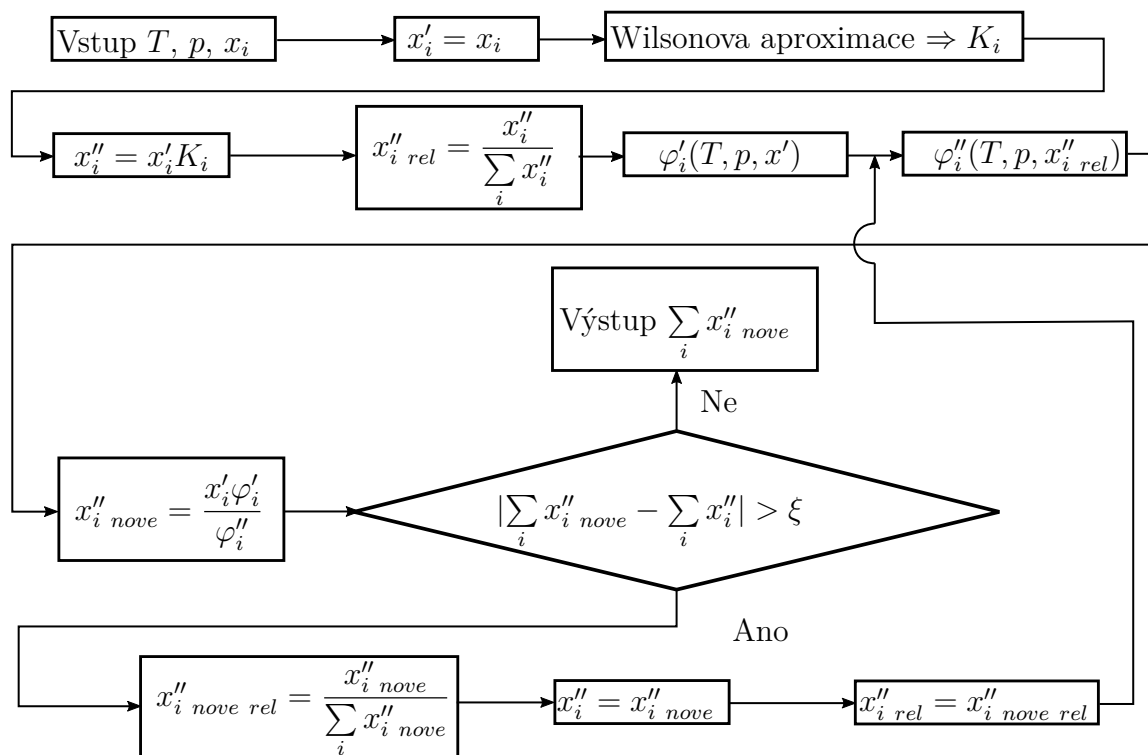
Vstup $T$, $p$, $x_i$

$x_i' = x_i$

Wilsonova aproximace $\Rightarrow K_i$

$x_i'' = x_i' K_i$

$x''_{i\ rel} = \frac{x_i''}{\sum_i x_i''}$

$\varphi_i'(T, p, x')$

$\varphi_i''(T, p, x''_{i\ rel})$

Výstup $\sum_i x''_{i\ nove}$

Ne

$x''_{i\ nove} = \frac{x_i' \varphi_i'}{\varphi_i''}$

$|\sum_i x''_{i\ nove} - \sum_i x_i''| > \xi$

Ano

$x''_{i\ nove\ rel} = \frac{x''_{i\ nove}}{\sum_i x''_{i\ nove}}$

$x_i'' = x''_{i\ nove}$

$x''_{i\ rel} = x''_{i\ nove\ rel}$